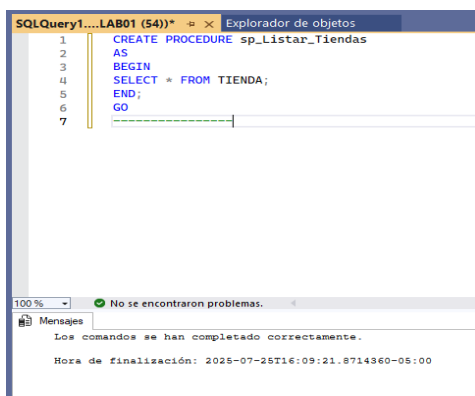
SQLQuery1....LAB01 (54))* ⊕ × Explorador de objetos

1 CREATE PROCEDURE sp_Listar_Tiendas
2 AS
3 BEGIN
4 SELECT * FROM TIENDA;
5 END;
6 GO
7 ----------------

100 % No se encontraron problemas.

Mensajes

Los comandos se han completado correctamente.

Hora de finalización: 2025-07-25T16:09:21.8714360-05:00